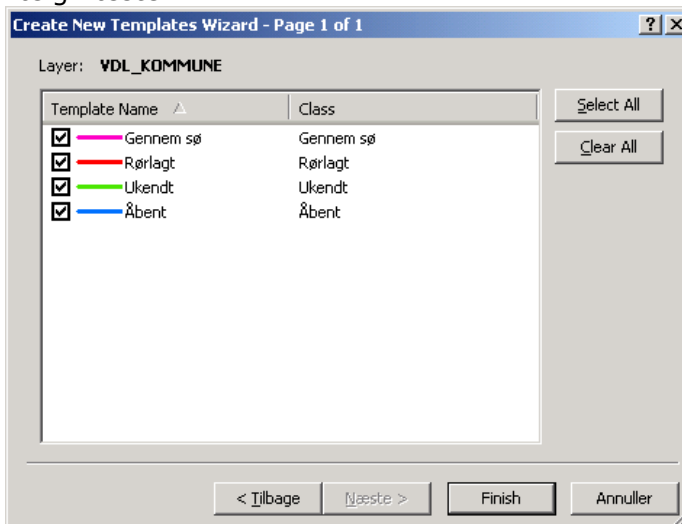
Create New Templates Wizard - Page 1 of 1

? X

Layer: VDL_KOMMUNE

| Template Name | Class |
|---|---|
| Gennem sø | Gennem sø |
| Rørlagt | Rørlagt |
| Ukendt | Ukendt |
| Åbent | Åbent |

Select All

Clear All

< Tilbage

Næste >

Finish

Annuller